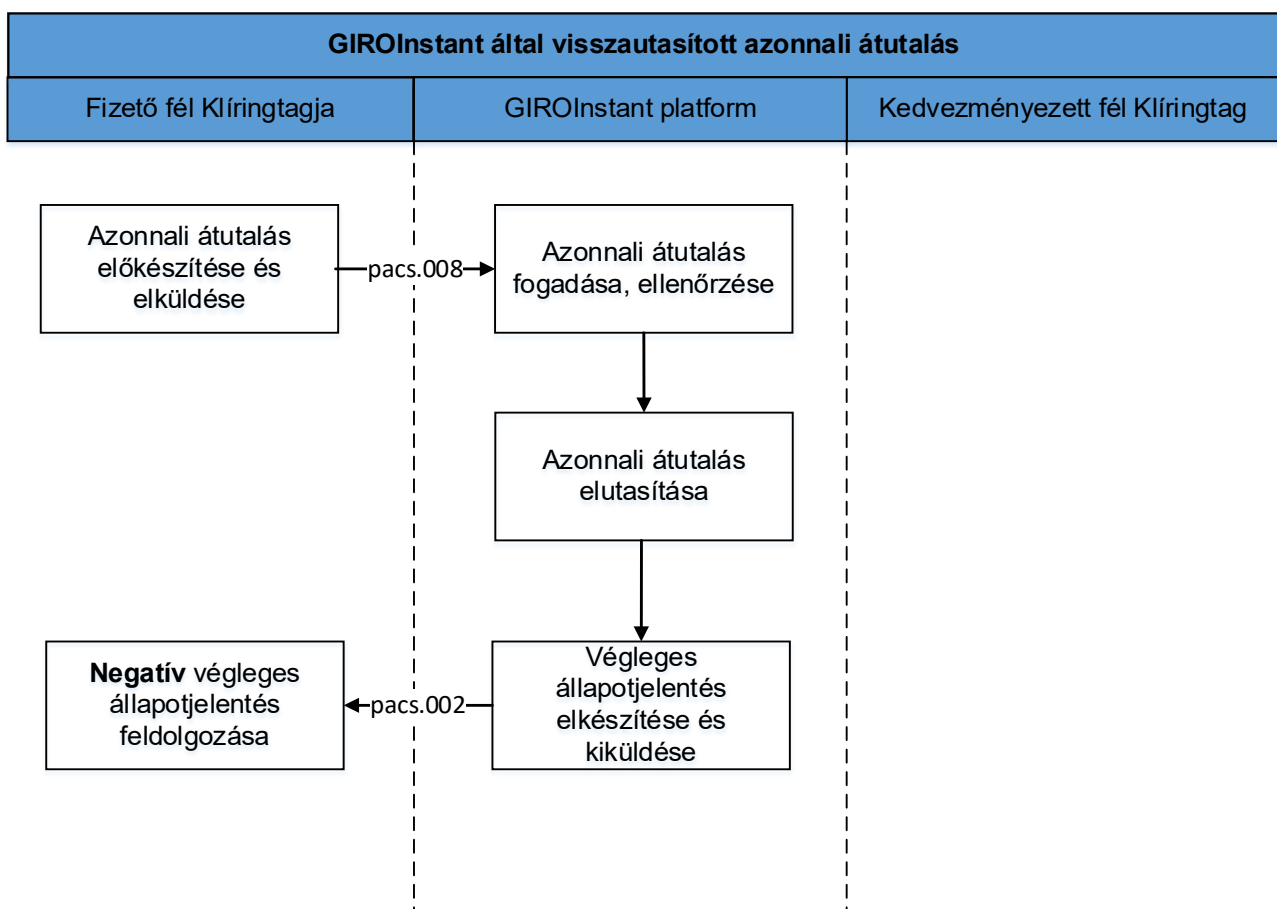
GIROInstant által visszautasított azonnali átutalás

| Fizető fél Klíringtagja | GIROInstant platform | Kedvezményezett fél Klíringtag |
|---|---|---|

Azonnali átutalás előkészítése és elküldése

pacs.008

Azonnali átutalás fogadása, ellenőrzése

Azonnali átutalás elutasítása

Végleges állapotjelentés elkészítése és kiküldése

pacs.002

**Negatív** végleges állapotjelentés feldolgozása